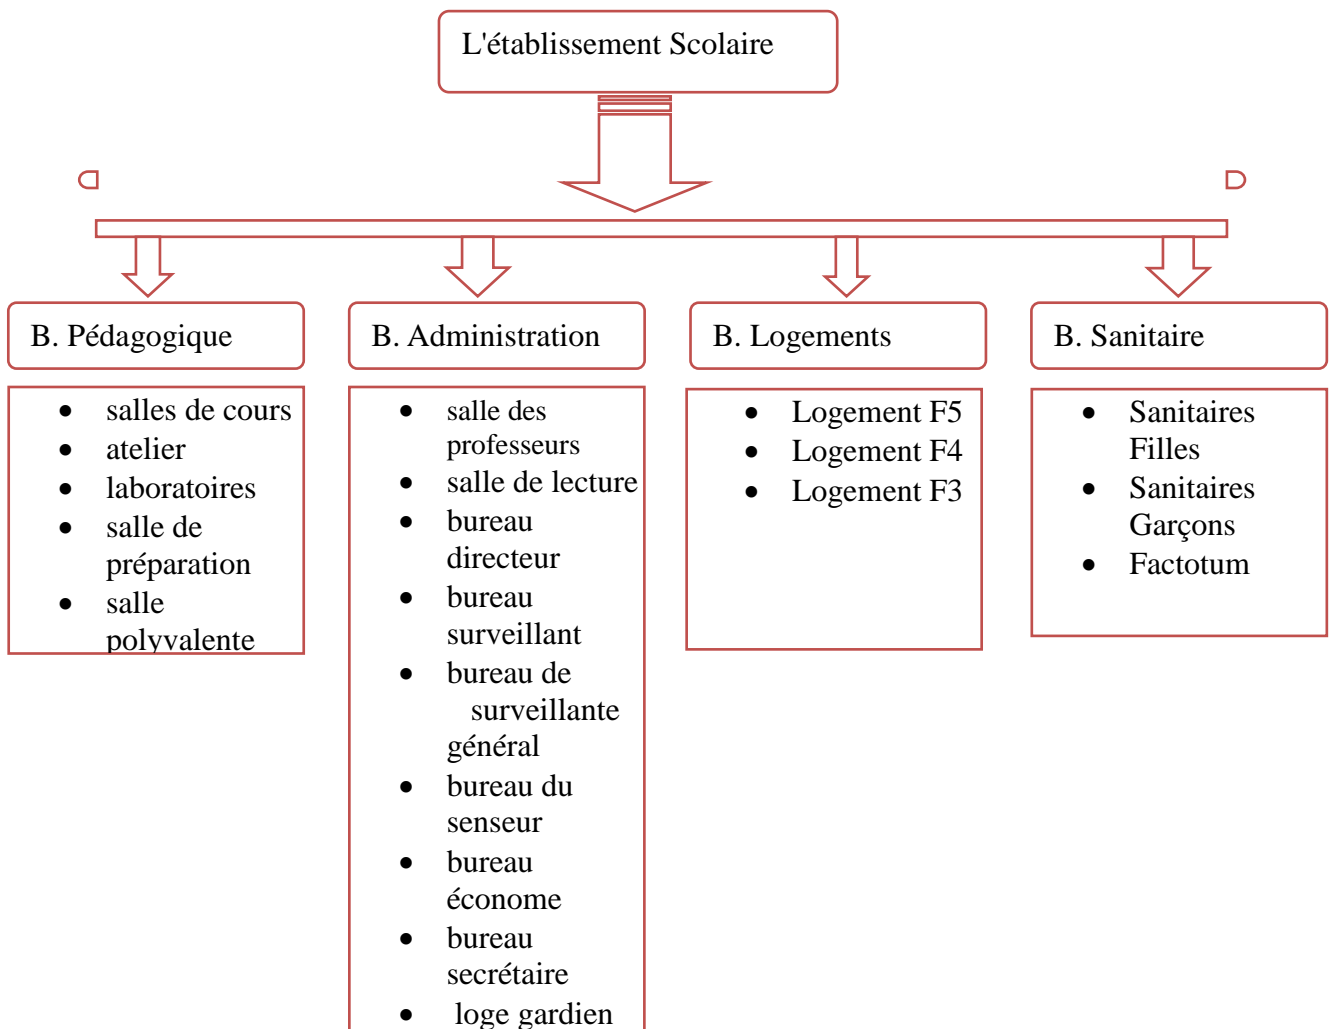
L'établissement Scolaire

B. Pédagogique

- salles de cours
- atelier
- laboratoires
- salle de préparation
- salle polyvalente

B. Administration

- salle des professeurs
- salle de lecture
- bureau directeur
- bureau surveillant
- bureau de surveillante général
- bureau du senseur
- bureau économe
- bureau secrétaire
- loge gardien

B. Logements

- Logement F5
- Logement F4
- Logement F3

B. Sanitaire

- Sanitaires Filles
- Sanitaires Garçons
- Factotum